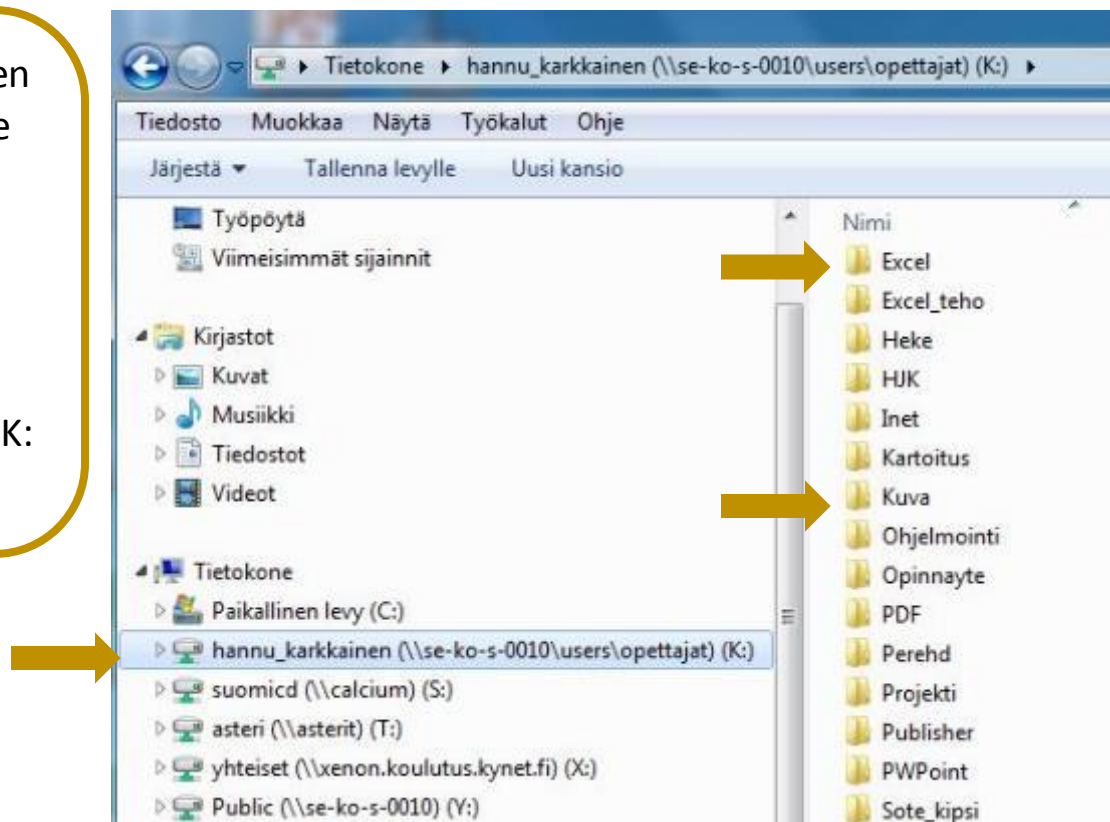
en
e

K:

Tietokone ▸ hannu_karkkainen (\\se-ko-s-0010\users\opettajat) (K:) ▸

Tiedosto Muokkaa Näytä Työkalut Ohje

Järjestä ▾ Tallenna levylle Uusi kansio

Työpöytä
Viimeisimmät sijainnit

Kirjastot
Kuvat
Musiikki
Tiedostot
Videot

Tietokone
Paikallinen levy (C:)
hannu_karkkainen (\\se-ko-s-0010\users\opettajat) (K:)
suomicd (\\calcium) (S:)
asteri (\\asterit) (T:)
yhteiset (\\xenon.koulutus.kynet.fi) (X:)
Public (\\se-ko-s-0010) (Y:)

Nimi
Excel
Excel_teho
Heke
HJK
Inet
Kartoitus
Kuva
Ohjelmointi
Opinnayte
PDF
Perehd
Projekti
Publisher
PWPoint
Sote_kipsi